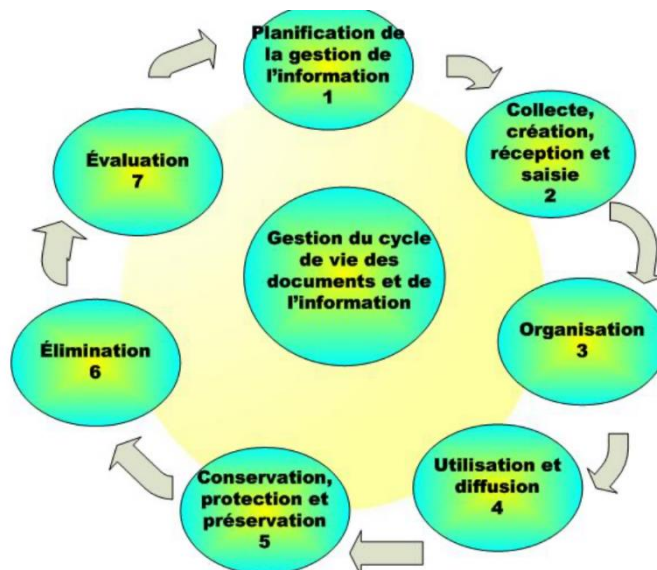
Planification de la gestion de l'information
1

Collecte, création, réception et saisie
2

Organisation
3

Utilisation et diffusion
4

Conservation, protection et préservation
5

Élimination
6

Évaluation
7

Gestion du cycle de vie des documents et de l'information